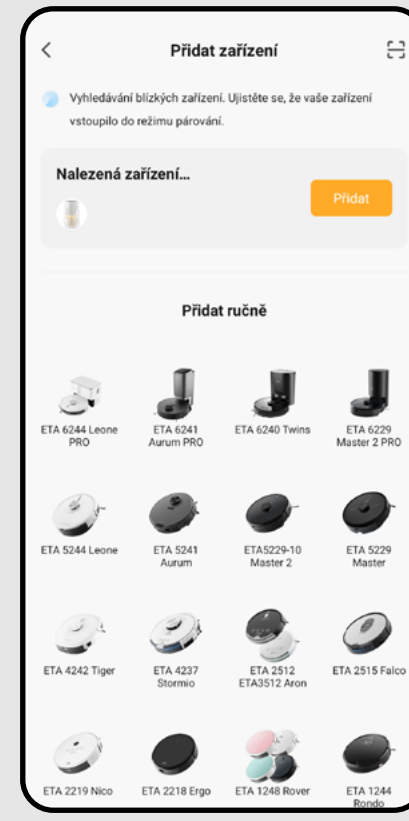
Přidat zařízení

Vyhledávání blízkých zařízení. Ujistěte se, že vaše zařízení vstoupilo do režimu párování.

Nalezená zařízení...

Přidat

Přidat ručně

ETA 6244 Leone PRO

ETA 6241 Aurum PRO

ETA 6240 Twins

ETA 6229 Master 2 PRO

ETA 5244 Leone

ETA 5241 Aurum

ETA5229-10 Master 2

ETA 5229 Master

ETA 4242 Tiger

ETA 4237 Stormio

ETA 2512 ETA3512 Aron

ETA 2515 Falco

ETA 2219 Nico

ETA 2218 Ergo

ETA 1248 Rover

ETA 1244 Rondo